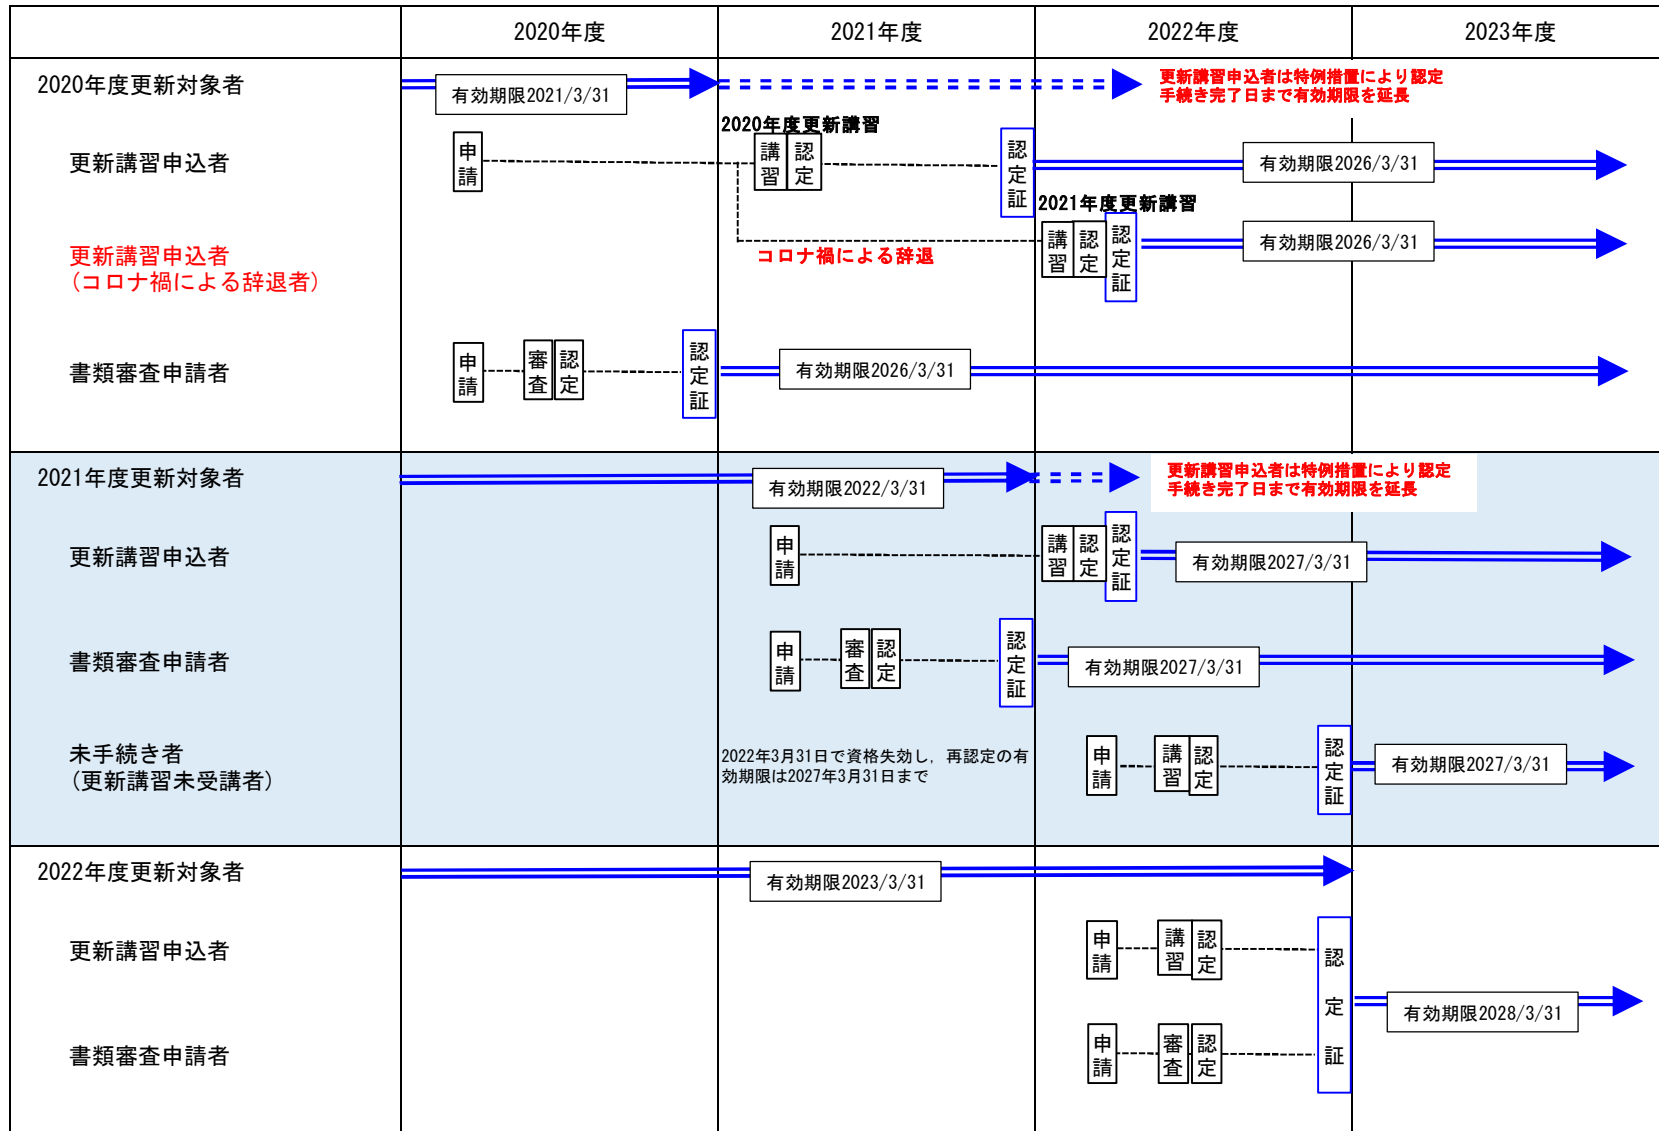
| | 2020年度 | 2021年度 | 2022年度 | 2023年度 |
|---|---|---|---|---|

2020年度更新対象者
有効期限2021/3/31
更新講習申込者は特例措置により認定手続き完了日まで有効期限を延長

更新講習申込者
申請
2020年度更新講習
講習
認定
認定証
有効期限2026/3/31

更新講習申込者
（コロナ禍による辞退者）
コロナ禍による辞退
2021年度更新講習
講習
認定
認定証
有効期限2026/3/31

書類審査申請者
申請
審査
認定
認定証
有効期限2026/3/31

2021年度更新対象者
有効期限2022/3/31
更新講習申込者は特例措置により認定手続き完了日まで有効期限を延長

更新講習申込者
申請
講習
認定
認定証
有効期限2027/3/31

書類審査申請者
申請
審査
認定
認定証
有効期限2027/3/31

未手続き者
（更新講習未受講者）
2022年3月31日で資格失効し，再認定の有効期限は2027年3月31日まで
申請
講習
認定
認定証
有効期限2027/3/31

2022年度更新対象者
有効期限2023/3/31

更新講習申込者
申請
講習
認定

書類審査申請者
申請
審査
認定

認定証
有効期限2028/3/31